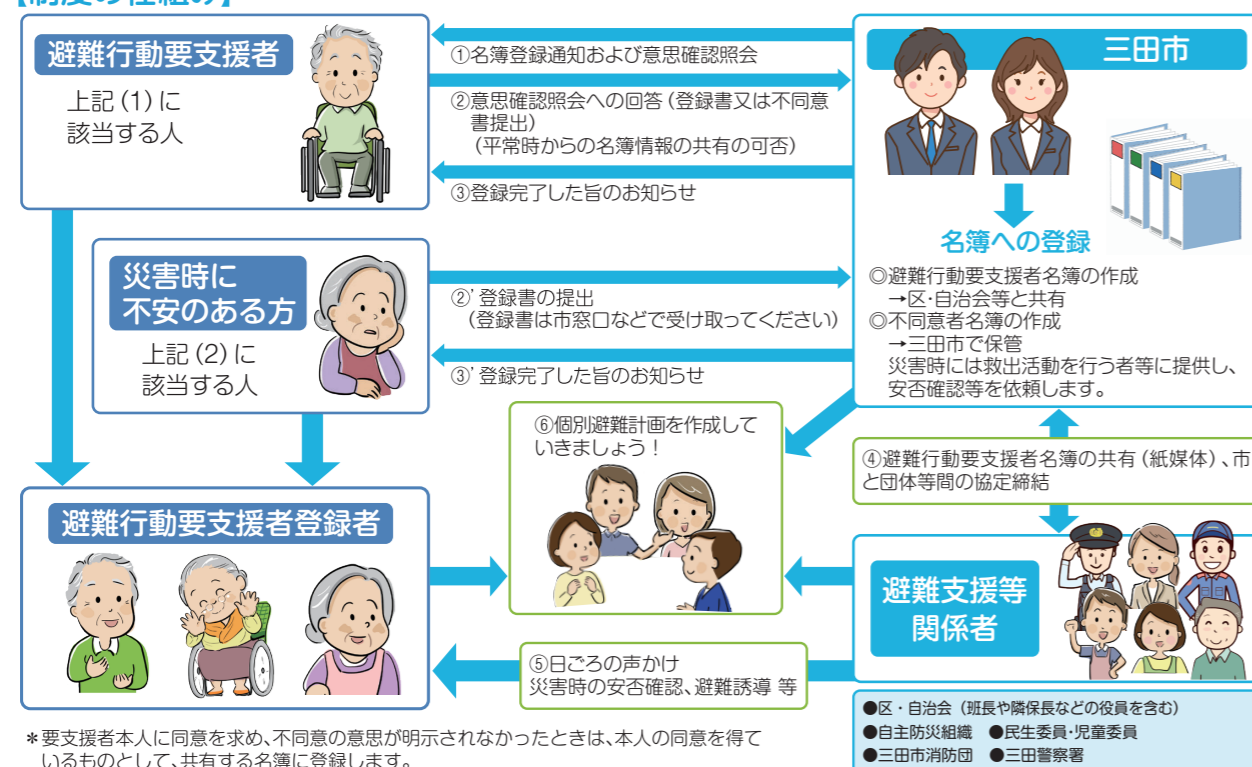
【制度の仕組み】

避難行動要支援者
上記 (1) に
該当する人

①名簿登録通知および意思確認照会
②意思確認照会への回答（登録書又は不同意書提出）
（平常時からの名簿情報の共有の可否）
③登録完了した旨のお知らせ

三田市

名簿への登録
◎避難行動要支援者名簿の作成
→区･自治会等と共有
◎不同意者名簿の作成
→三田市で保管
災害時には救出活動を行う者等に提供し、安否確認等を依頼します。

災害時に
不安のある方
上記 (2) に
該当する人

②' 登録書の提出
（登録書は市窓口などで受け取ってください）
③' 登録完了した旨のお知らせ

⑥個別避難計画を作成していきましょう！

④避難行動要支援者名簿の共有（紙媒体）、市と団体等間の協定締結

避難行動要支援者登録者

避難支援等
関係者

⑤日ごろの声かけ
災害時の安否確認、避難誘導 等

●区・自治会（班長や隣保長などの役員を含む）
●自主防災組織 ●民生委員･児童委員
●三田市消防団 ●三田警察署

＊要支援者本人に同意を求め、不同意の意思が明示されなかったときは、本人の同意を得ているものとして、共有する名簿に登録します。